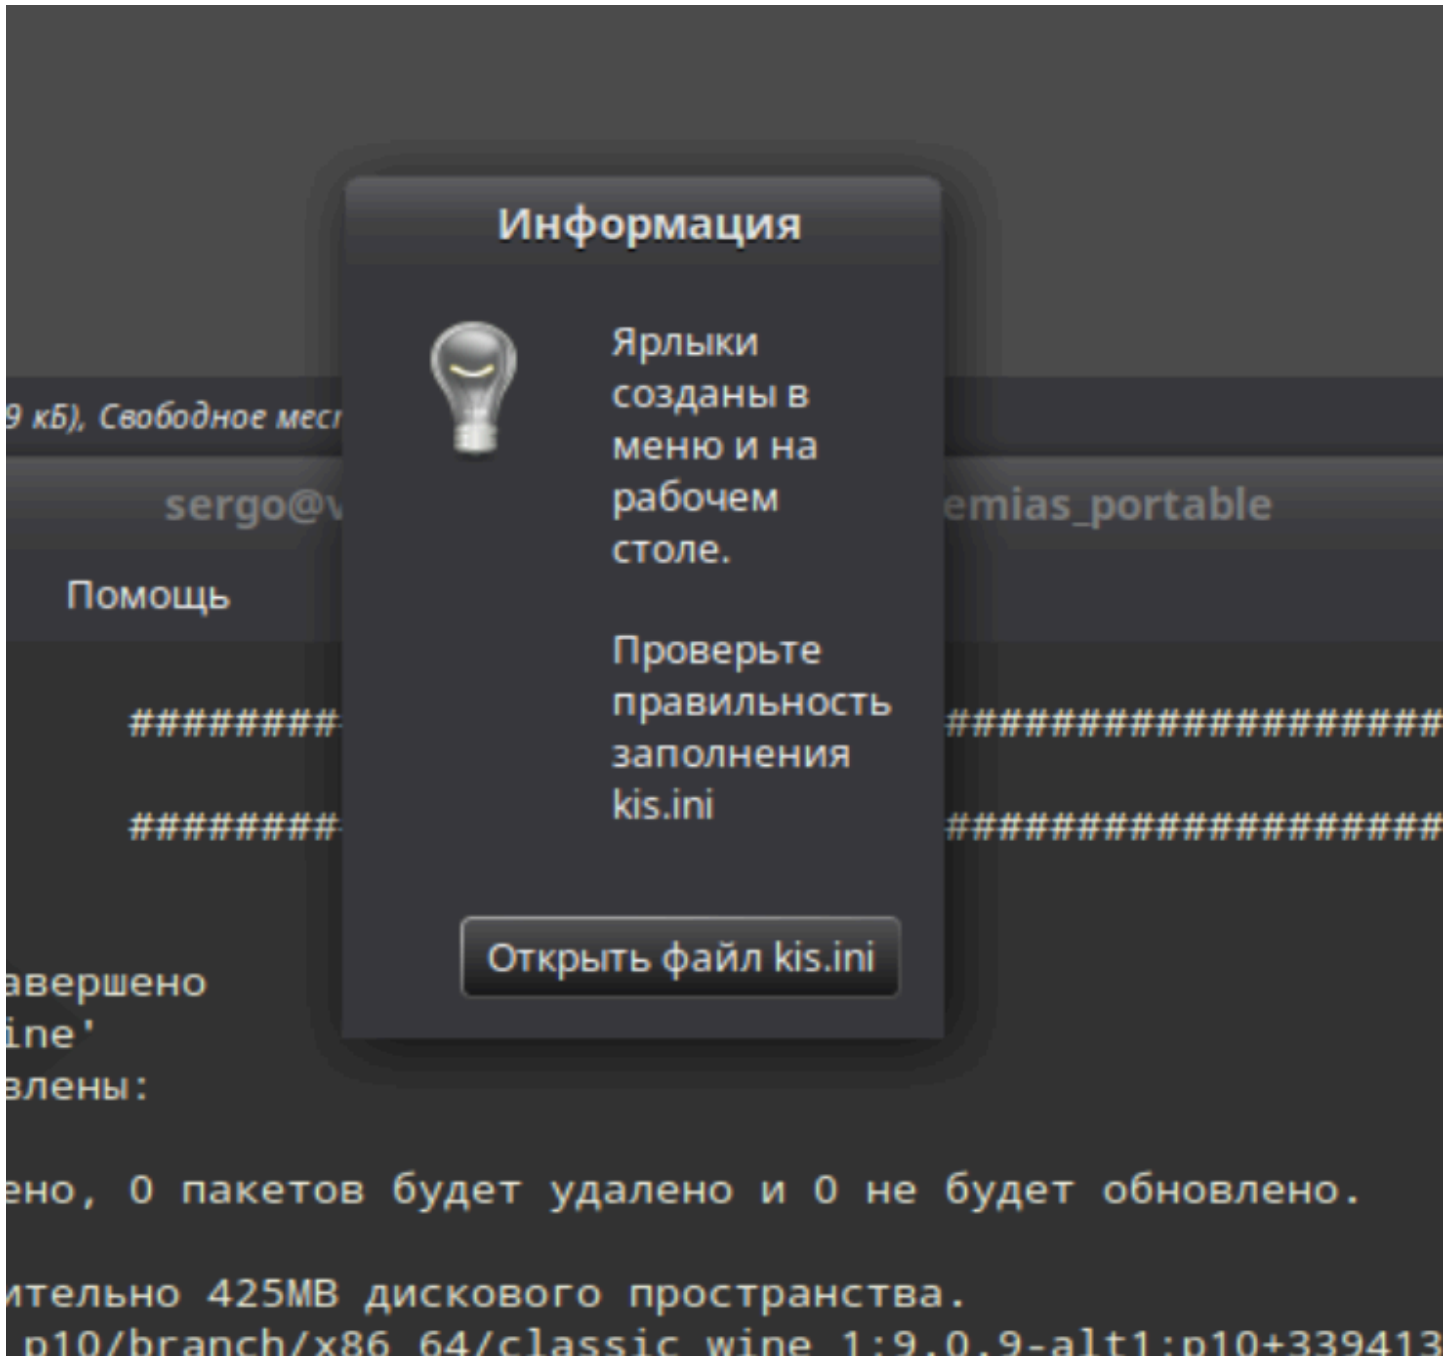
Информация

Ярлыки созданы в меню и на рабочем столе.

Проверьте правильность заполнения kis.ini

Открыть файл kis.ini

9 кБ), Свободное мес

sergo@v

emias_portable

Помощь

########

####################

########

####################

авершено
ine'
влены:

ено, 0 пакетов будет удалено и 0 не будет обновлено.

ительно 425MB дискового пространства.
p10/branch/x86_64/classic wine 1:9.0.9-alt1:p10+339413